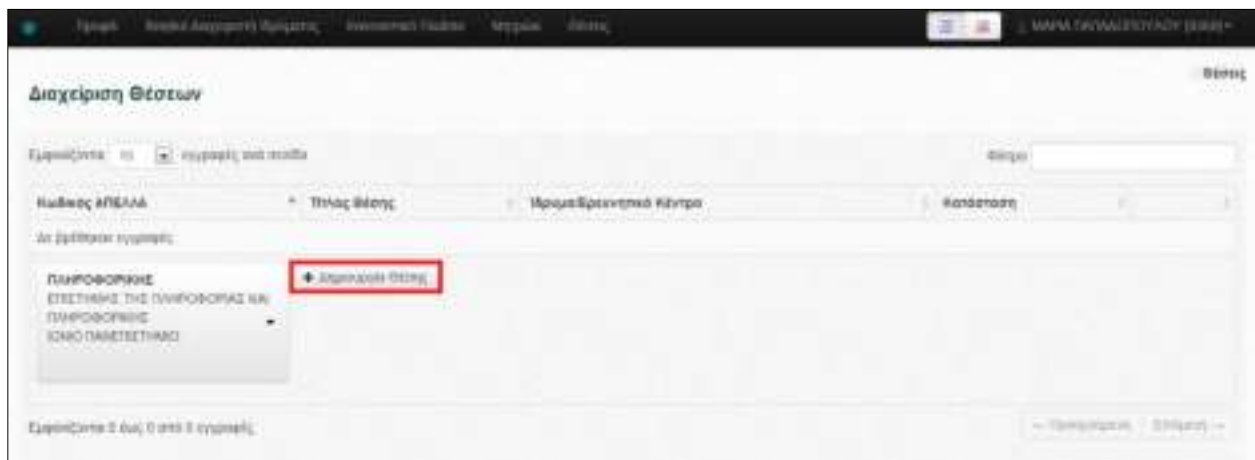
Αρχική Βασικά Διαχειριστή Ιδρύματος Ενοποιημένο Πεδίο Μητρώο Θέσεις

ΜΑΡΙΑ ΠΑΠΑΔΟΠΟΥΛΟΥ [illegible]

Θέσεις

Διαχείριση Θέσεων

Εμφανίζονται 10 εγγραφές ανά σελίδα

Φίλτρο

| Κωδικός ΑΠΕΛΛΑ | Τίτλος Θέσης | Ίδρυμα/Ερευνητικό Κέντρο | Κατάσταση | |
|---|---|---|---|---|
| Δε βρέθηκαν εγγραφές | | | | |

ΠΛΗΡΟΦΟΡΙΚΗΣ
ΕΠΙΣΤΗΜΗΣ ΤΗΣ ΠΛΗΡΟΦΟΡΙΑΣ ΚΑΙ ΠΛΗΡΟΦΟΡΙΚΗΣ
ΙΟΝΙΟ ΠΑΝΕΠΙΣΤΗΜΙΟ

+ Δημιουργία Θέσης

Εμφανίζονται 0 έως 0 από 0 εγγραφές

← Προηγούμενη Επόμενη →